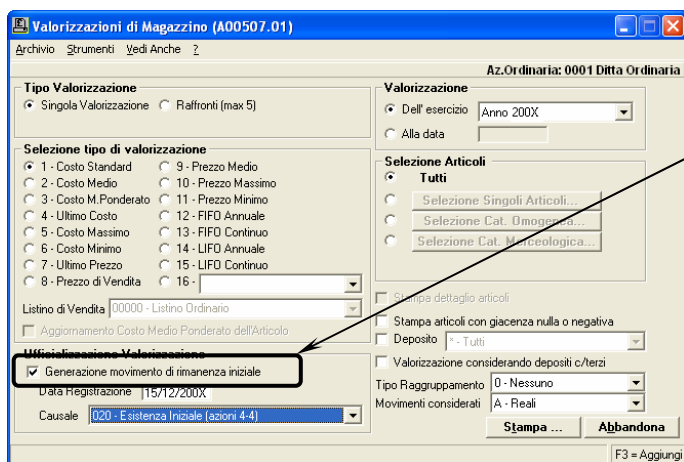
Valorizzazioni di Magazzino (A00507.01)

Archivio Strumenti Vedi Anche ?

Az.Ordinaria: 0001 Ditta Ordinaria

Tipo Valorizzazione
Singola Valorizzazione
Raffronti (max 5)

Selezione tipo di valorizzazione
1 - Costo Standard
2 - Costo Medio
3 - Costo M.Ponderato
4 - Ultimo Costo
5 - Costo Massimo
6 - Costo Minimo
7 - Ultimo Prezzo
8 - Prezzo di Vendita
9 - Prezzo Medio
10 - Prezzo Massimo
11 - Prezzo Minimo
12 - FIFO Annuale
13 - FIFO Continuo
14 - LIFO Annuale
15 - LIFO Continuo
16 -

Listino di Vendita 00000 - Listino Ordinario
Aggiornamento Costo Medio Ponderato dell'Articolo

Ufficializzazione Valorizzazione
Generazione movimento di rimanenza iniziale
Data Registrazione 15/12/200X
Causale 020 - Esistenza Iniziale (azioni 4-4)

Valorizzazione
Dell' esercizio Anno 200X
Alla data

Selezione Articoli
Tutti
Selezione Singoli Articoli...
Selezione Cat. Omogenea...
Selezione Cat. Merceologica...

Stampa dettaglio articoli
Stampa articoli con giacenza nulla o negativa
Deposito * - Tutti
Valorizzazione considerando depositi c/terzi
Tipo Raggruppamento 0 - Nessuno
Movimenti considerati A - Reali

Stampa ...
Abbandona

F3 = Aggiungi